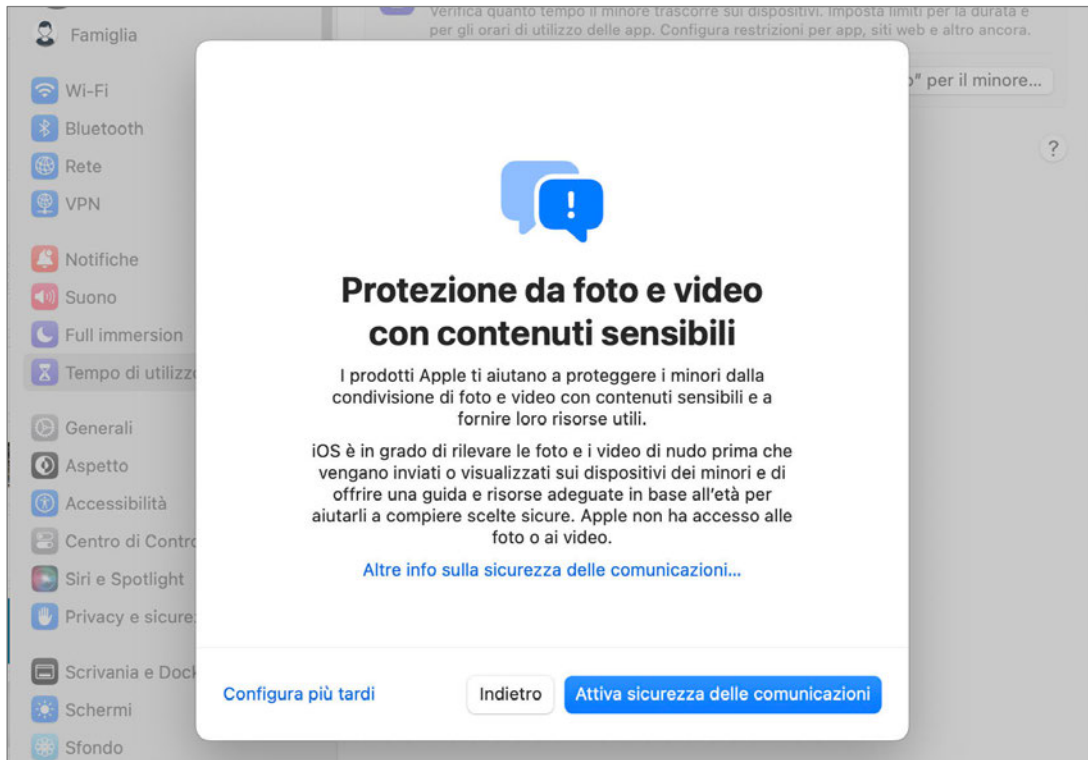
Famiglia

Wi-Fi
Bluetooth
Rete
VPN

Notifiche
Suono
Full immersion
Tempo di utilizz

Generali
Aspetto
Accessibilità
Centro di Contro
Siri e Spotlight
Privacy e sicure

Scrivania e Dock
Schermi
Sfondo

Verifica quanto tempo il minore trascorre sui dispositivi. Imposta limiti per la durata e per gli orari di utilizzo delle app. Configura restrizioni per app, siti web e altro ancora.

" per il minore...

?

Protezione da foto e video con contenuti sensibili

I prodotti Apple ti aiutano a proteggere i minori dalla condivisione di foto e video con contenuti sensibili e a fornire loro risorse utili.

iOS è in grado di rilevare le foto e i video di nudo prima che vengano inviati o visualizzati sui dispositivi dei minori e di offrire una guida e risorse adeguate in base all'età per aiutarli a compiere scelte sicure. Apple non ha accesso alle foto o ai video.

Altre info sulla sicurezza delle comunicazioni...

Configura più tardi

Indietro

Attiva sicurezza delle comunicazioni